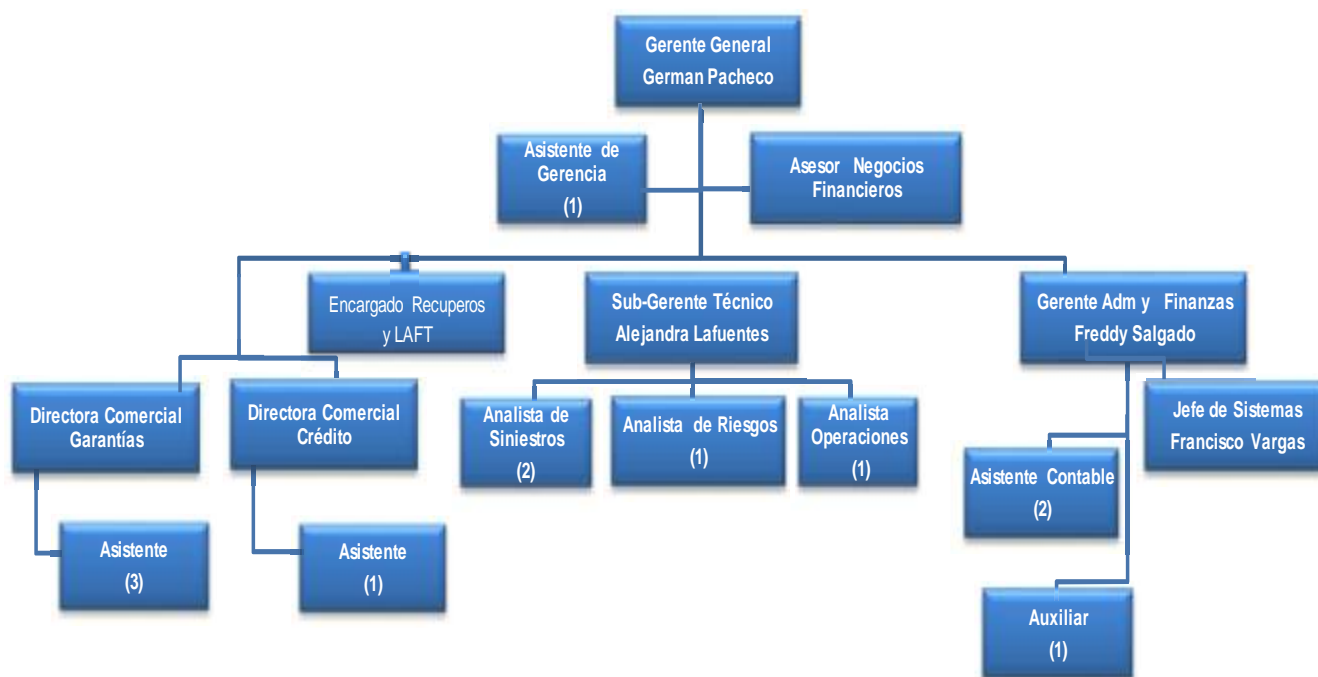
Gerente General
German Pacheco

Asistente de Gerencia
(1)

Asesor Negocios Financieros

Encargado Recuperos y LAFT

Sub-Gerente Técnico
Alejandra Lafuentes

Gerente Adm y Finanzas
Freddy Salgado

Directora Comercial Garantías

Directora Comercial Crédito

Analista de Siniestros
(2)

Analista de Riesgos
(1)

Analista Operaciones
(1)

Jefe de Sistemas
Francisco Vargas

Asistente Contable
(2)

Asistente
(3)

Asistente
(1)

Auxiliar
(1)